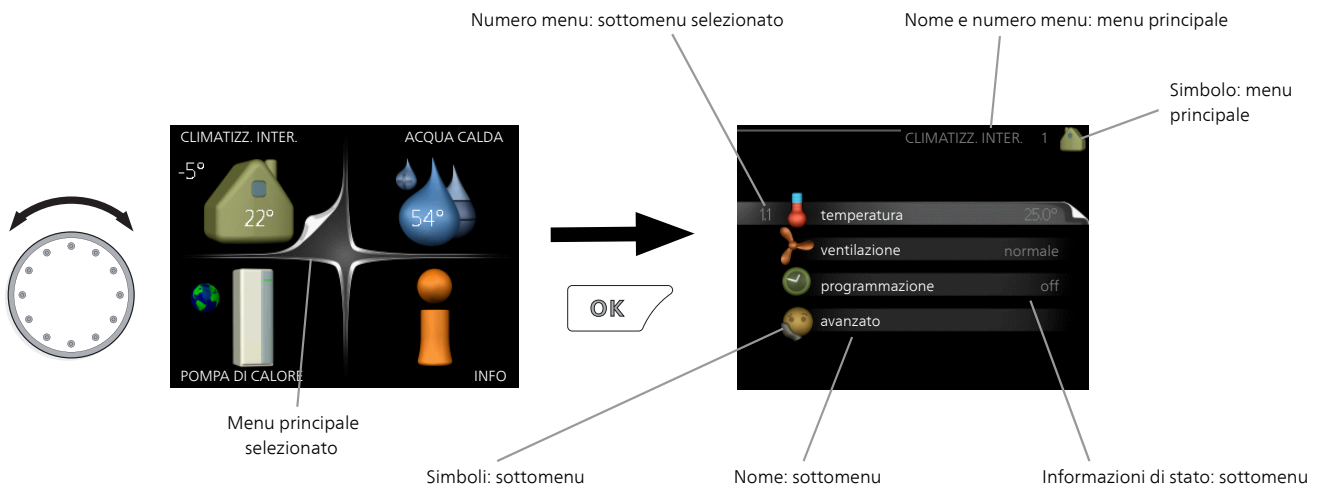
Numero menu: sottomenu selezionato

Nome e numero menu: menu principale

Simbolo: menu principale

CLIMATIZZ. INTER.

ACQUA CALDA

-5°

22°

54°

POMPA DI CALORE

INFO

OK

CLIMATIZZ. INTER. 1

1.1 temperatura 25.0°

ventilazione normale

programmazione off

avanzato

Menu principale selezionato

Simboli: sottomenu

Nome: sottomenu

Informazioni di stato: sottomenu